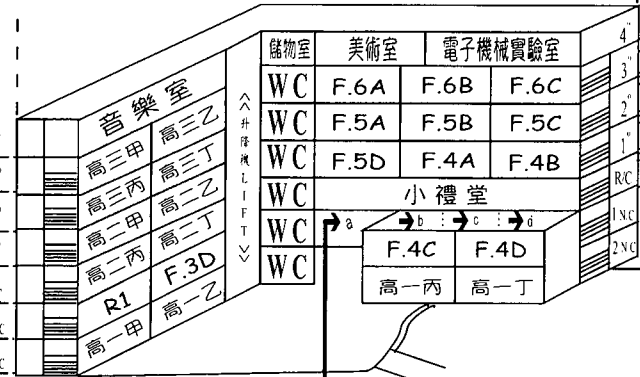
音樂室

| 高三甲 | 高三乙 |
|---|---|
| 高三丙 | 高三丁 |
| 高二甲 | 高二乙 |
| 高二丙 | 高二丁 |
| R1 | F.3D |
| 高一甲 | 高一乙 |

升降機 L I F T

| 儲物室 | 美術室 | | 電子機械實驗室 |
|---|---|---|---|
| WC | F.6A | F.6B | F.6C |
| WC | F.5A | F.5B | F.5C |
| WC | F.5D | F.4A | F.4B |
| WC | 小禮堂 | | |
| WC | | | |
| WC | | | |

a b c d

| F.4C | F.4D |
|---|---|
| 高一丙 | 高一丁 |

4"
3"
2"
1"
R/C
1 N.C
2 N.C